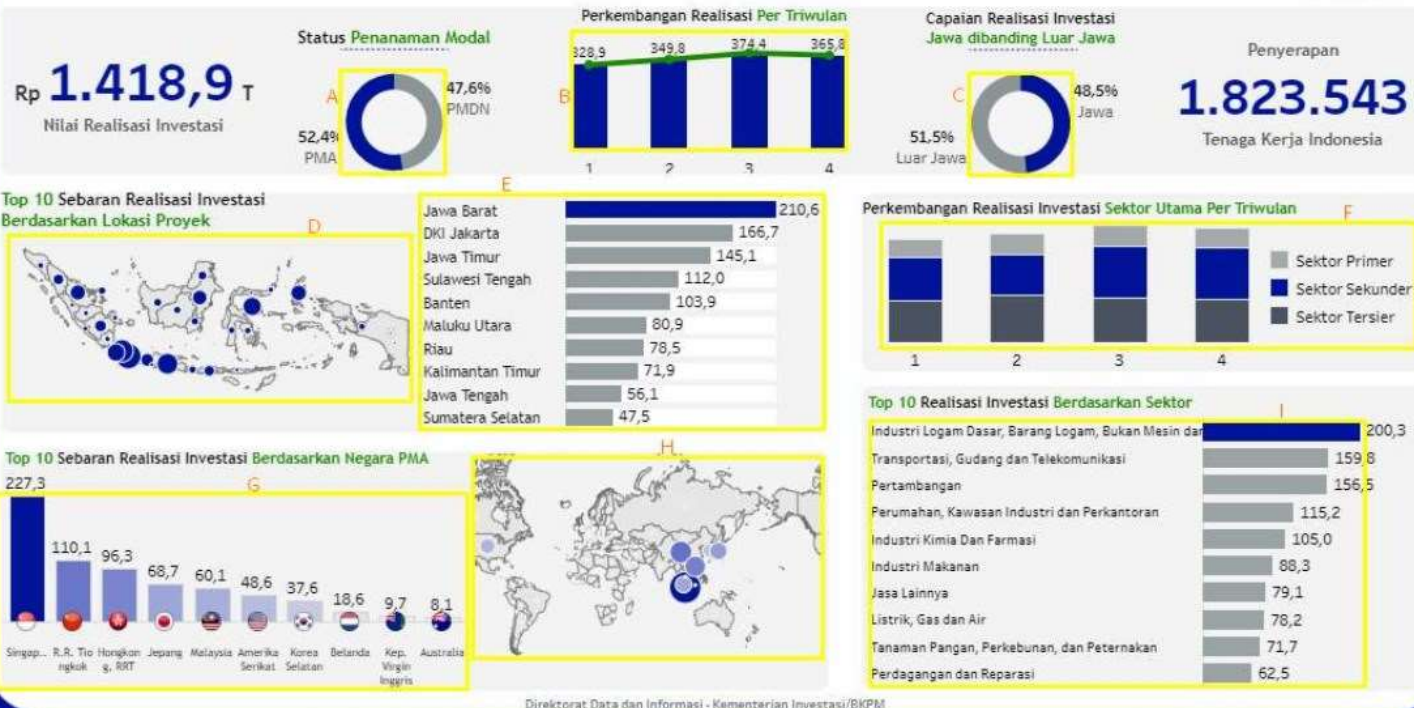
Rp 1.418,9 T
Nilai Realisasi Investasi

Status Penanaman Modal
A
47,6%
PMDN
52,4%
PMA

Perkembangan Realisasi Per Triwulan
B
328,9
349,8
374,4
365,8
1
2
3
4

Capaian Realisasi Investasi Jawa dibanding Luar Jawa
C
48,5%
Jawa
51,5%
Luar Jawa

Penyerapan
1.823.543
Tenaga Kerja Indonesia

Top 10 Sebaran Realisasi Investasi Berdasarkan Lokasi Proyek
D

E
| Jawa Barat | 210,6 |
|---|---|
| DKI Jakarta | 166,7 |
| Jawa Timur | 145,1 |
| Sulawesi Tengah | 112,0 |
| Banten | 103,9 |
| Maluku Utara | 80,9 |
| Riau | 78,5 |
| Kalimantan Timur | 71,9 |
| Jawa Tengah | 56,1 |
| Sumatera Selatan | 47,5 |

Perkembangan Realisasi Investasi Sektor Utama Per Triwulan
F
Sektor Primer
Sektor Sekunder
Sektor Tersier
1
2
3
4

Top 10 Realisasi Investasi Berdasarkan Sektor
I
| Industri Logam Dasar, Barang Logam, Bukan Mesin dan | 200,3 |
|---|---|
| Transportasi, Gudang dan Telekomunikasi | 159,8 |
| Pertambangan | 156,5 |
| Perumahan, Kawasan Industri dan Perkantoran | 115,2 |
| Industri Kimia Dan Farmasi | 105,0 |
| Industri Makanan | 88,3 |
| Jasa Lainnya | 79,1 |
| Listrik, Gas dan Air | 78,2 |
| Tanaman Pangan, Perkebunan, dan Peternakan | 71,7 |
| Perdagangan dan Reparasi | 62,5 |

Top 10 Sebaran Realisasi Investasi Berdasarkan Negara PMA
G
227,3
110,1
96,3
68,7
60,1
48,6
37,6
18,6
9,7
8,1
Singap...
R.R. Tiongkok
Hongkong, RRT
Jepang
Malaysia
Amerika Serikat
Korea Selatan
Belanda
Kep. Virgin Inggris
Australia

H

Direktorat Data dan Informasi - Kementerian Investasi/BKPM